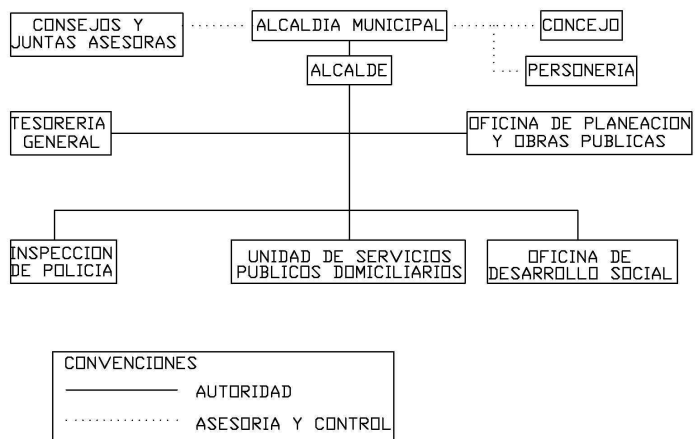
CONSEJOS Y JUNTAS ASESORAS

ALCALDIA MUNICIPAL

CONCEJO

PERSONERIA

ALCALDE

TESORERIA GENERAL

OFICINA DE PLANEACION Y OBRAS PUBLICAS

INSPECCION DE POLICIA

UNIDAD DE SERVICIOS PUBLICOS DOMICILIARIOS

OFICINA DE DESARROLLO SOCIAL

CONVENCIONES

AUTORIDAD

ASESORIA Y CONTROL